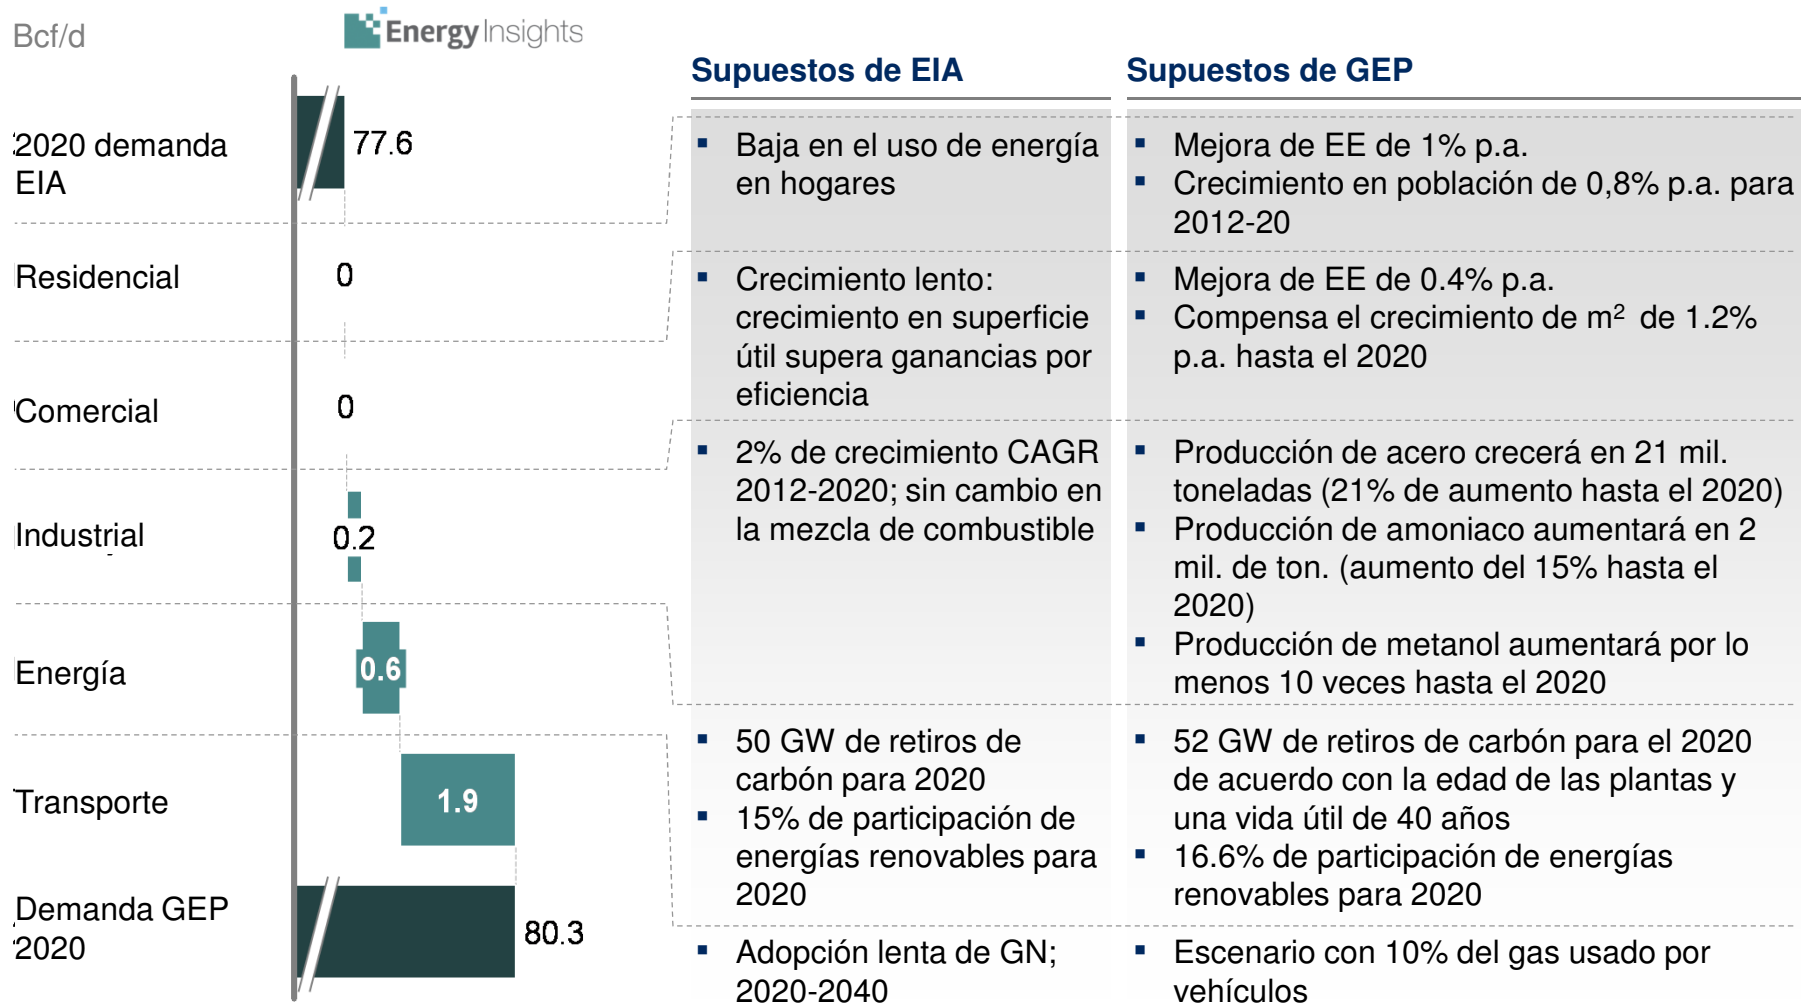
Bcf/d

Energy Insights

2020 demanda EIA
77.6

Residencial
0

Comercial
0

Industrial
0.2

Energía
0.6

Transporte
1.9

Demanda GEP 2020
80.3

| Supuestos de EIA | Supuestos de GEP |
|---|---|
| ▪ Baja en el uso de energía en hogares | ▪ Mejora de EE de 1% p.a. ▪ Crecimiento en población de 0,8% p.a. para 2012-20 |
| ▪ Crecimiento lento: crecimiento en superficie útil supera ganancias por eficiencia | ▪ Mejora de EE de 0.4% p.a. ▪ Compensa el crecimiento de m$^2$ de 1.2% p.a. hasta el 2020 |
| ▪ 2% de crecimiento CAGR 2012-2020; sin cambio en la mezcla de combustible | ▪ Producción de acero crecerá en 21 mil. toneladas (21% de aumento hasta el 2020) ▪ Producción de amoniaco aumentará en 2 mil. de ton. (aumento del 15% hasta el 2020) ▪ Producción de metanol aumentará por lo menos 10 veces hasta el 2020 |
| ▪ 50 GW de retiros de carbón para 2020 ▪ 15% de participación de energías renovables para 2020 | ▪ 52 GW de retiros de carbón para el 2020 de acuerdo con la edad de las plantas y una vida útil de 40 años ▪ 16.6% de participación de energías renovables para 2020 |
| ▪ Adopción lenta de GN; 2020-2040 | ▪ Escenario con 10% del gas usado por vehículos |